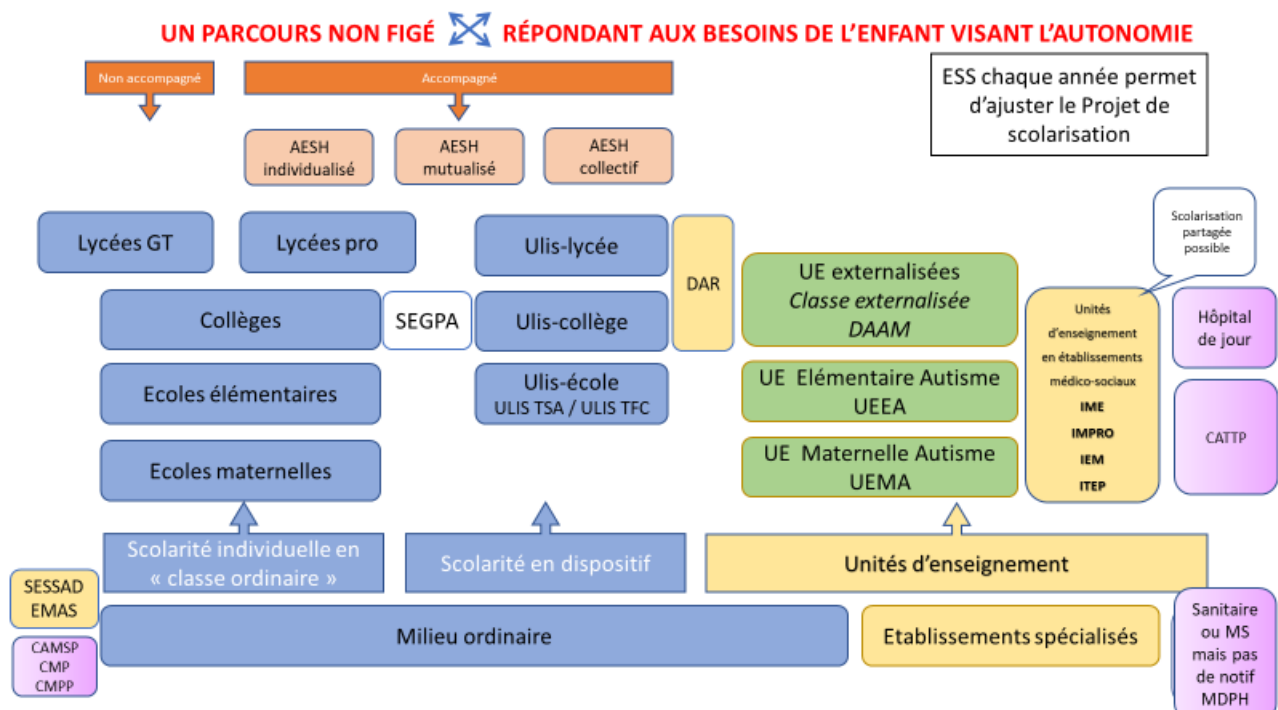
UN PARCOURS NON FIGÉ RÉPONDANT AUX BESOINS DE L'ENFANT VISANT L'AUTONOMIE

Non accompagné

Accompagné

AESH individualisé

AESH mutualisé

AESH collectif

ESS chaque année permet d'ajuster le Projet de scolarisation

Lycées GT

Lycées pro

Ulis-lycée

DAR

Scolarisation partagée possible

Collèges

SEGPA

Ulis-collège

UE externalisées
Classe externalisée
DAAM

Unités d'enseignement en établissements médico-sociaux
IME
IMPRO
IEM
ITEP

Hôpital de jour

Ecoles élémentaires

Ulis-école
ULIS TSA / ULIS TFC

UE Elémentaire Autisme
UEEA

CATTP

Ecoles maternelles

UE Maternelle Autisme
UEMA

Scolarité individuelle en « classe ordinaire »

Scolarité en dispositif

Unités d'enseignement

SESSAD
EMAS

CAMSP
CMP
CMPP

Milieu ordinaire

Etablissements spécialisés

Sanitaire ou MS mais pas de notif MDPH